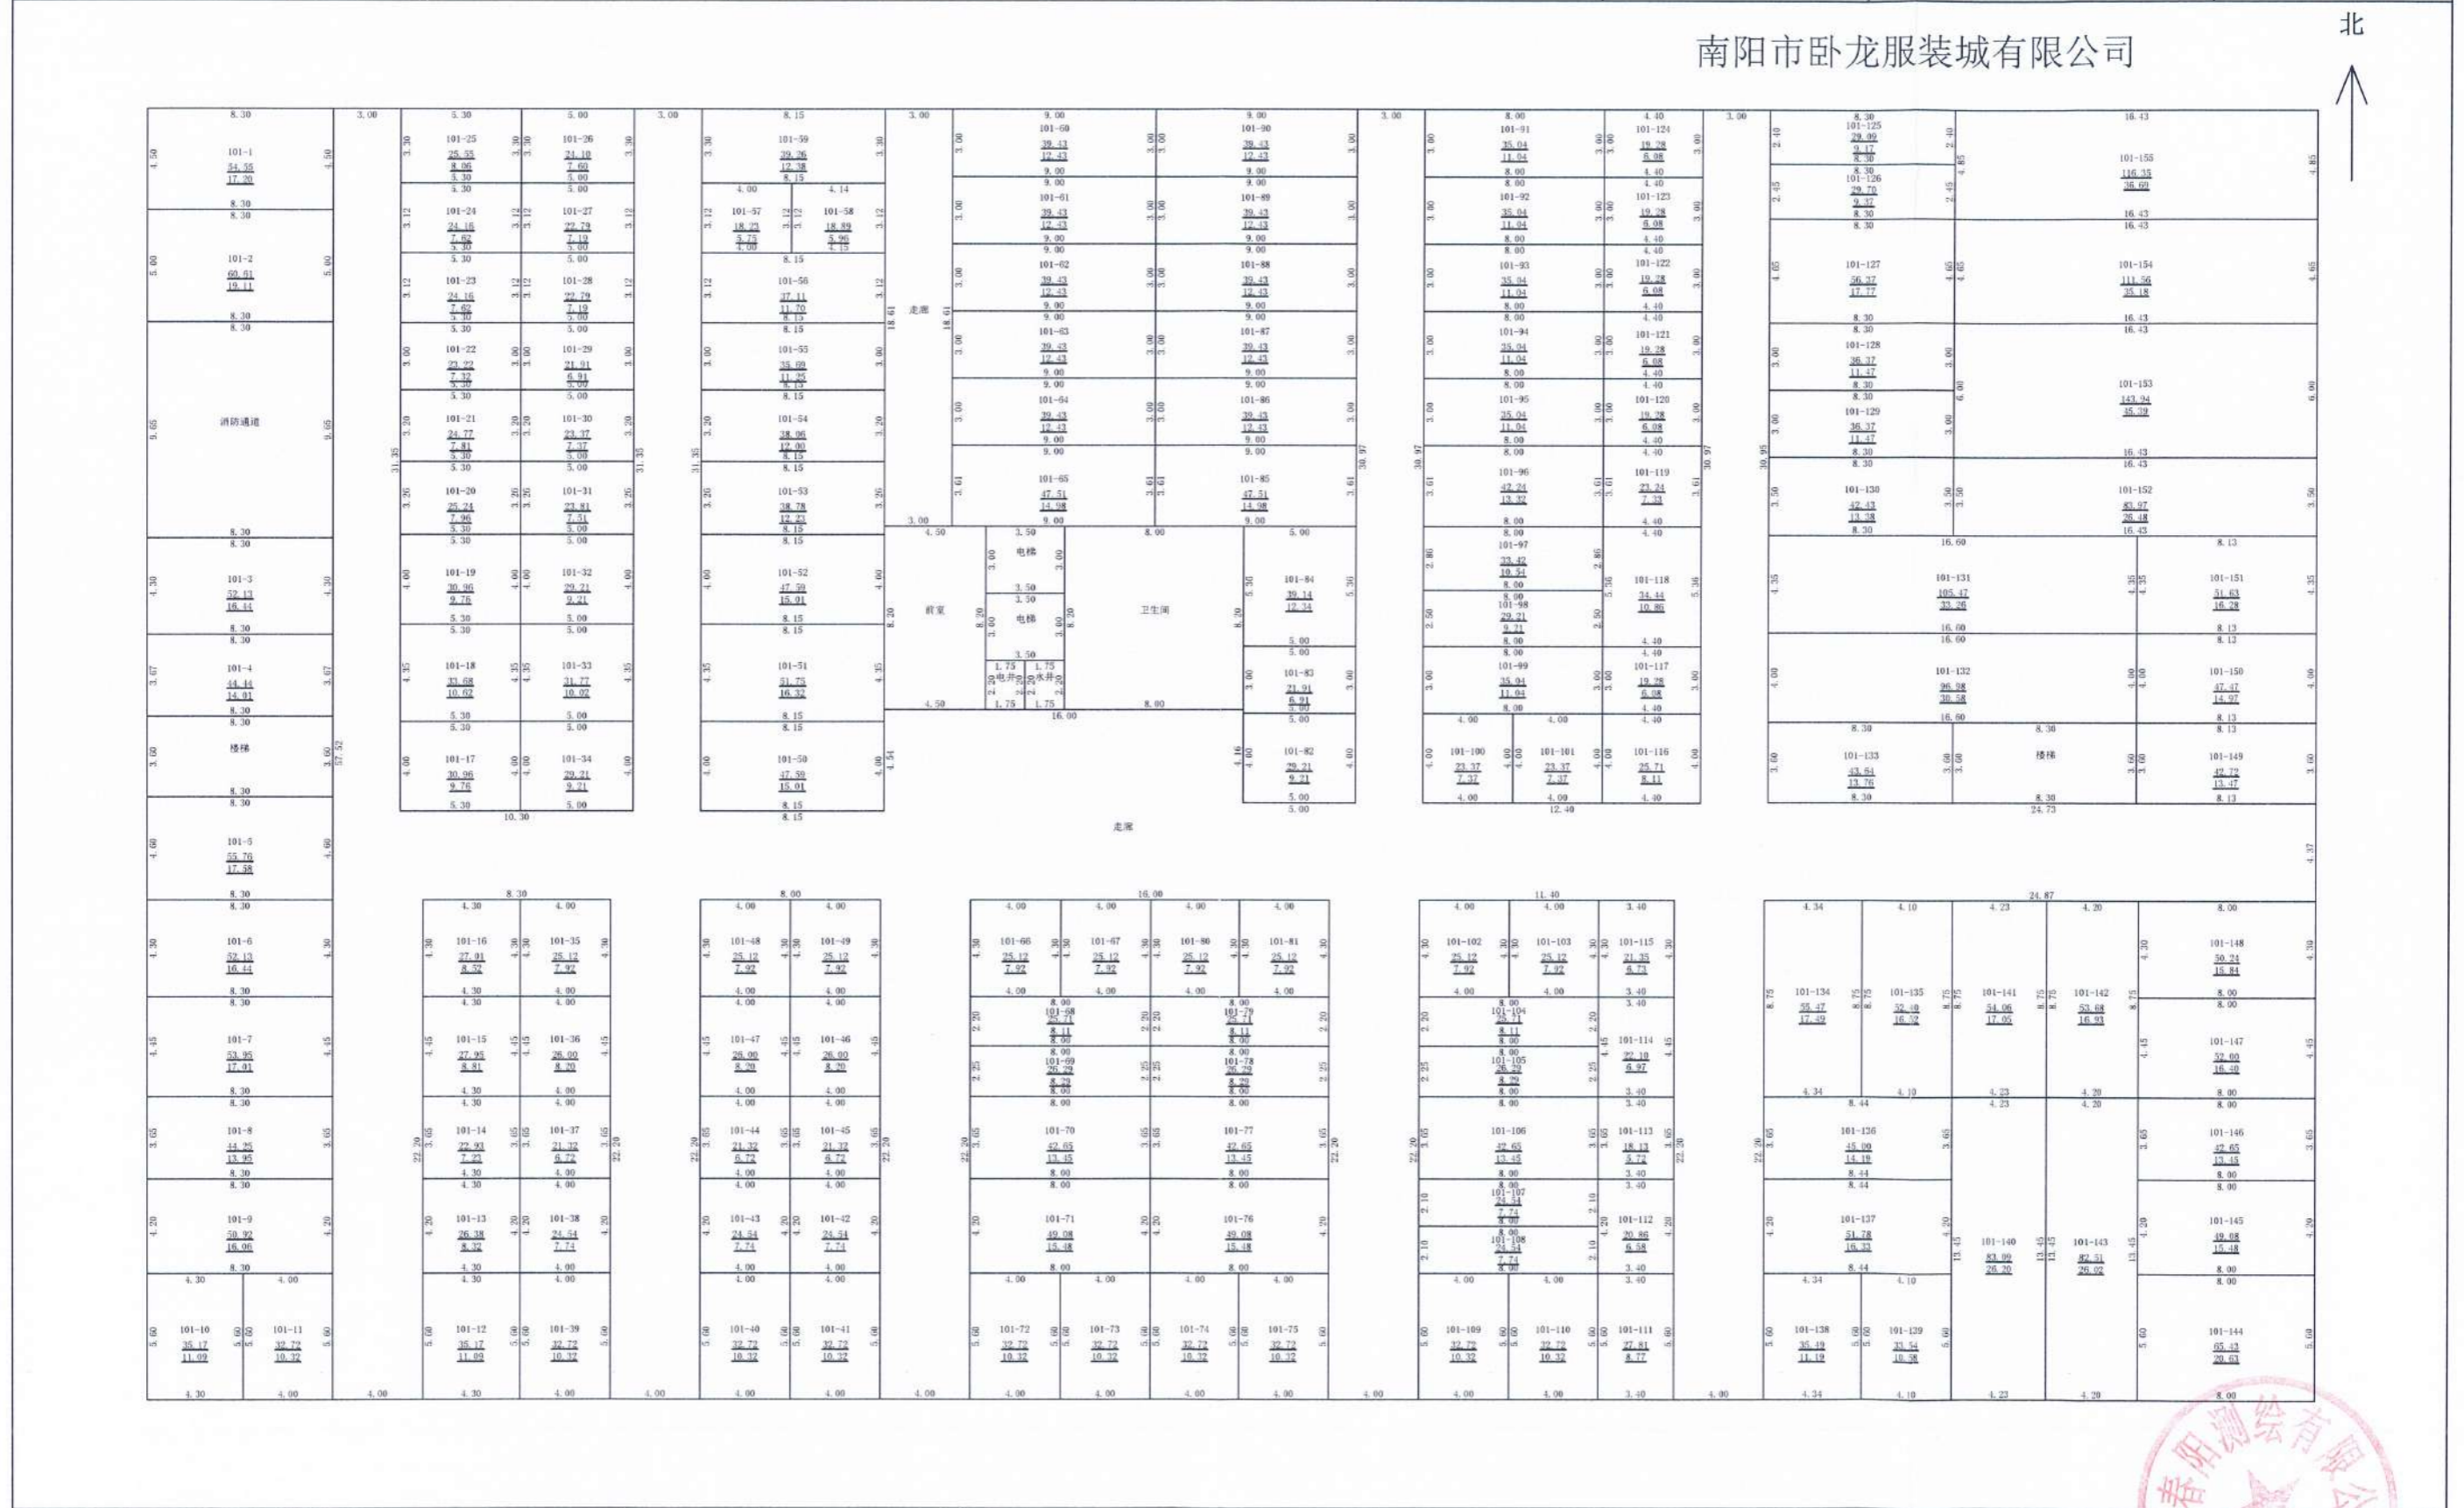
南阳市卧龙服装城有限公司

北

101-1
54.55
17.20

101-2
60.61
19.11

消防通道

101-3
52.13
16.44

101-4
44.44
14.01

楼梯

101-5
55.76
17.58

101-6
52.13
16.44

101-7
53.95
17.01

101-8
44.25
13.95

101-9
50.92
16.06

101-10
35.17
11.09

101-11
32.72
10.32

101-25
25.55
8.06

101-26
24.10
7.60

101-24
24.16
7.62

101-27
22.79
7.19

101-23
24.16
7.62

101-28
22.79
7.19

101-22
23.22
7.32

101-29
21.91
6.91

101-21
24.77
7.81

101-30
23.37
7.37

101-20
25.24
7.96

101-31
23.81
7.51

101-19
30.96
9.76

101-32
29.21
9.21

101-18
33.68
10.62

101-33
31.77
10.02

101-17
30.96
9.76

101-34
29.21
9.21

101-59
39.26
12.38

101-57
18.23
5.75

101-58
18.89
5.96

101-56
37.11
11.70

101-55
35.08
11.06

101-54
38.06
12.00

101-53
38.78
12.23

101-52
47.59
15.01

101-51
51.75
16.32

101-50
47.59
15.01

走廊

101-60
39.43
12.43

101-90
39.43
12.43

101-61
39.43
12.43

101-89
39.43
12.43

101-62
39.43
12.43

101-88
39.43
12.43

101-63
39.43
12.43

101-87
39.43
12.43

101-64
39.43
12.43

101-86
39.43
12.43

101-65
47.51
14.98

101-85
47.51
14.98

前室

电梯

电梯

电井

水井

卫生间

101-84
39.14
12.34

101-83
21.91
6.91

101-82
29.21
9.21

101-91
35.04
11.04

101-124
19.28
6.08

101-92
35.04
11.04

101-123
19.28
6.08

101-93
35.04
11.04

101-122
19.28
6.08

101-94
35.04
11.04

101-121
19.28
6.08

101-95
35.04
11.04

101-120
19.28
6.08

101-96
42.24
13.32

101-119
23.24
7.33

101-97
33.42
10.54

101-98
29.21
9.21

101-118
34.44
10.86

101-99
35.04
11.04

101-117
19.28
6.08

101-100
23.37
7.37

101-101
23.37
7.37

101-116
25.71
8.11

101-125
29.09
9.17

101-126
29.70
9.37

101-155
116.35
36.69

101-127
56.37
17.77

101-154
111.56
35.18

101-128
36.37
11.47

101-153
143.94
45.39

101-129
36.37
11.47

101-130
42.43
13.38

101-152
83.97
26.48

101-131
105.47
33.26

101-151
51.63
16.28

101-132
96.98
30.58

101-150
47.47
14.97

101-133
43.64
13.76

楼梯

101-149
42.72
13.47

走廊

101-16
27.01
8.52

101-35
25.12
7.92

101-15
27.95
8.81

101-36
26.00
8.20

101-14
22.93
7.23

101-37
21.32
6.72

101-13
26.38
8.32

101-38
24.54
7.74

101-12
35.17
11.09

101-39
32.72
10.32

101-48
25.12
7.92

101-49
25.12
7.92

101-47
26.00
8.20

101-46
26.00
8.20

101-44
21.32
6.72

101-45
21.32
6.72

101-43
24.54
7.74

101-42
24.54
7.74

101-40
32.72
10.32

101-41
32.72
10.32

101-66
25.12
7.92

101-67
25.12
7.92

101-80
25.12
7.92

101-81
25.12
7.92

101-68
25.71
8.11

101-79
25.71
8.11

101-69
26.29
8.29

101-78
26.29
8.29

101-70
42.65
13.45

101-77
42.65
13.45

101-71
49.08
15.48

101-76
49.08
15.48

101-72
32.72
10.32

101-73
32.72
10.32

101-74
32.72
10.32

101-75
32.72
10.32

101-102
25.12
7.92

101-103
25.12
7.92

101-115
21.35
6.73

101-104
25.71
8.11

101-114
22.10
6.97

101-105
26.29
8.29

101-106
42.65
13.45

101-113
18.13
5.72

101-107
24.54
7.74

101-108
24.54
7.74

101-112
20.86
6.58

101-109
32.72
10.32

101-110
32.72
10.32

101-111
27.81
8.77

101-134
55.47
17.49

101-135
52.48
16.52

101-141
54.06
17.05

101-142
53.68
16.93

101-148
50.24
15.84

101-147
52.00
16.40

101-136
45.00
14.19

101-146
42.65
13.45

101-137
51.78
16.33

101-140
83.09
26.20

101-143
82.51
26.02

101-145
49.08
15.48

101-138
35.49
11.19

101-139
33.54
10.58

101-144
65.43
20.63

南阳测绘有限公司